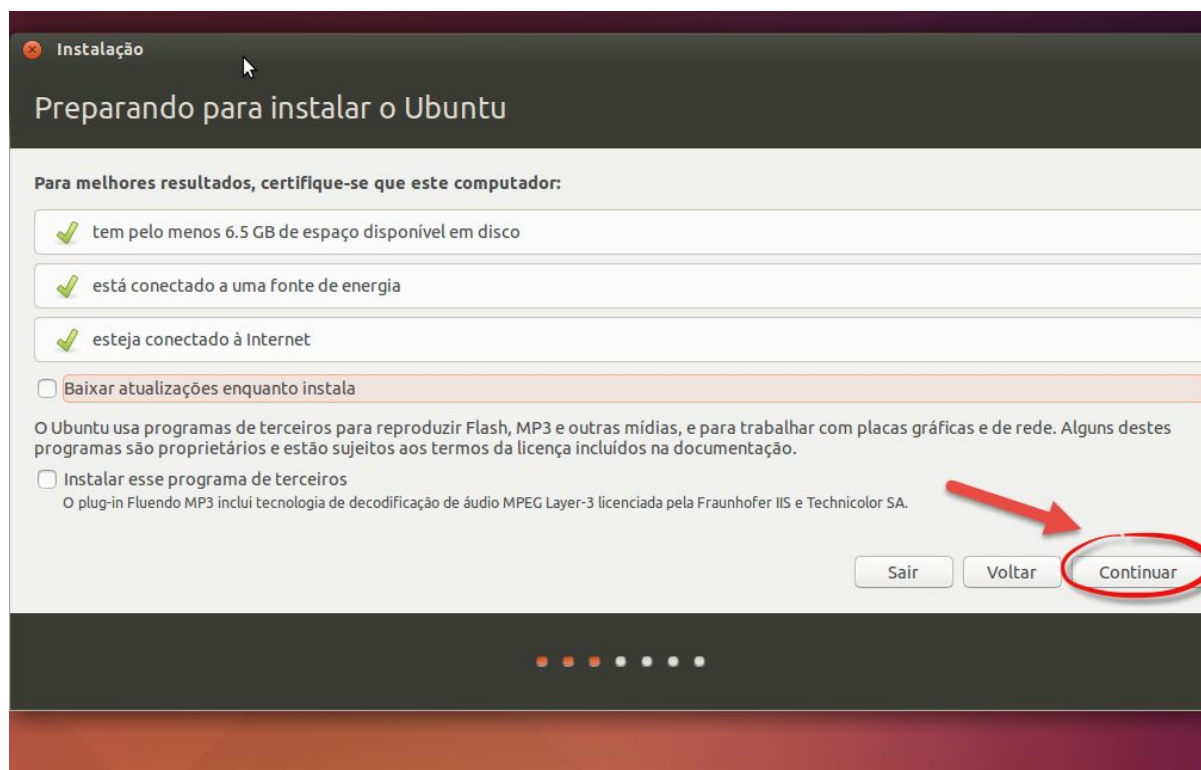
Instalação

Preparando para instalar o Ubuntu

Para melhores resultados, certifique-se que este computador:

tem pelo menos 6.5 GB de espaço disponível em disco

está conectado a uma fonte de energia

esteja conectado à Internet

Baixar atualizações enquanto instala

O Ubuntu usa programas de terceiros para reproduzir Flash, MP3 e outras mídias, e para trabalhar com placas gráficas e de rede. Alguns destes programas são proprietários e estão sujeitos aos termos da licença incluídos na documentação.

Instalar esse programa de terceiros
O plug-in Fluendo MP3 inclui tecnologia de decodificação de áudio MPEG Layer-3 licenciada pela Fraunhofer IIS e Technicolor SA.

Sair
Voltar
Continuar